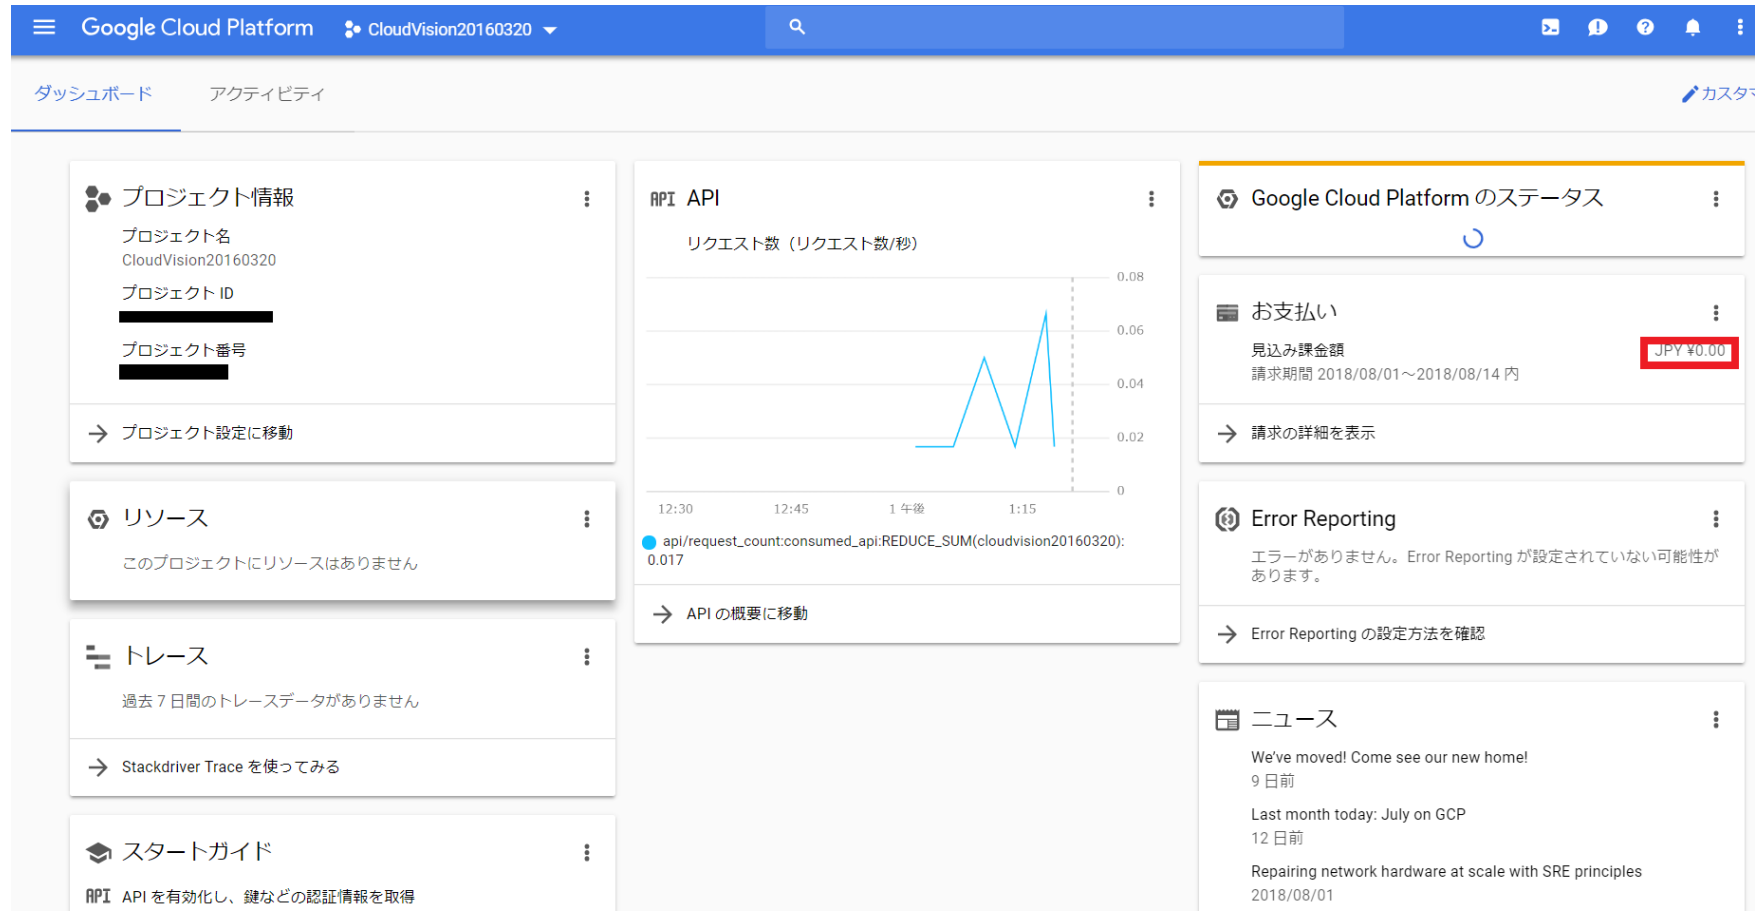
Google Cloud Platform CloudVision20160320

ダッシュボード アクティビティ カスタマ

プロジェクト情報
プロジェクト名
CloudVision20160320
プロジェクト ID
プロジェクト番号
プロジェクト設定に移動

リソース
このプロジェクトにリソースはありません

トレース
過去 7 日間のトレースデータがありません
Stackdriver Trace を使ってみる

スタートガイド
API を有効化し、鍵などの認証情報を取得

API API
リクエスト数（リクエスト数/秒）
0.08
0.06
0.04
0.02
0
12:30 12:45 1 午後 1:15
api/request_count:consumed_api:REDUCE_SUM(cloudvision20160320): 0.017
API の概要に移動

Google Cloud Platform のステータス

お支払い
見込み課金額 JPY ¥0.00
請求期間 2018/08/01～2018/08/14 内
請求の詳細を表示

Error Reporting
エラーがありません。Error Reporting が設定されていない可能性があります。
Error Reporting の設定方法を確認

ニュース
We've moved! Come see our new home!
9 日前
Last month today: July on GCP
12 日前
Repairing network hardware at scale with SRE principles
2018/08/01